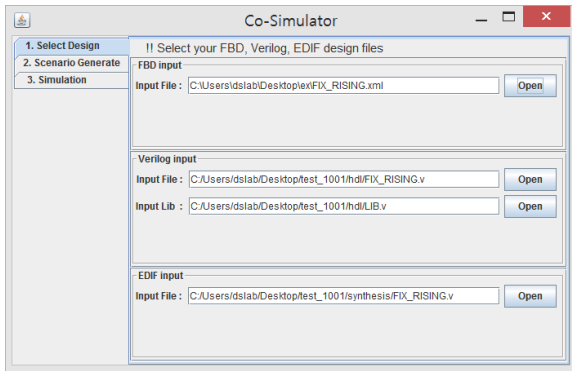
Co-Simulator

1. Select Design
2. Scenario Generate
3. Simulation

!! Select your FBD, Verilog, EDIF design files

FBD input
Input File : C:\Users\dslab\Desktop\ex\FIX_RISING.xml Open

Verilog input
Input File : C:/Users/dslab/Desktop/test_1001/hdl/FIX_RISING.v Open
Input Lib : C:/Users/dslab/Desktop/test_1001/hdl/LIB.v Open

EDIF input
Input File : C:/Users/dslab/Desktop/test_1001/synthesis/FIX_RISING.v Open